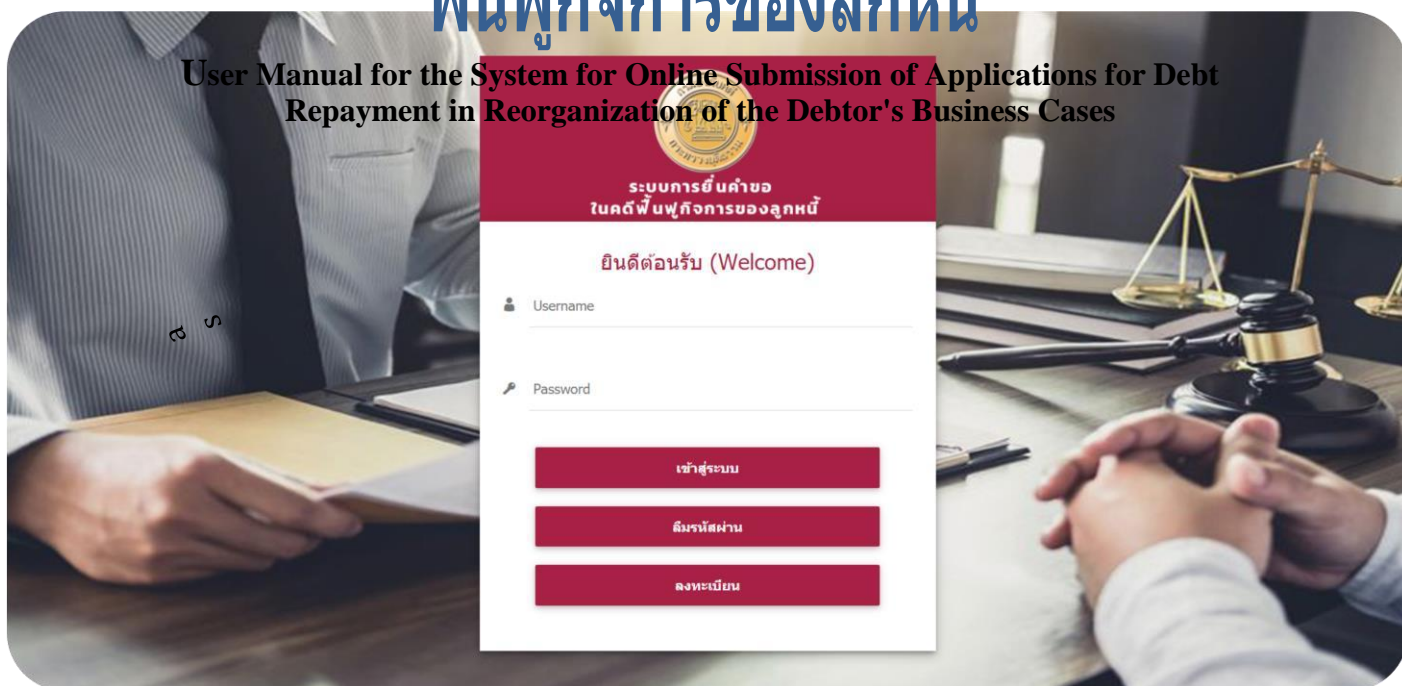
ฟื้นฟูกิจการของลูกหนี้

User Manual for the System for Online Submission of Applications for Debt Repayment in Reorganization of the Debtor's Business Cases

ระบบการยื่นคำขอ
ในคดีฟื้นฟูกิจการของลูกหนี้

ยินดีต้อนรับ (Welcome)

Username

Password

เข้าสู่ระบบ

ลืมรหัสผ่าน

ลงทะเบียน

๘ ร